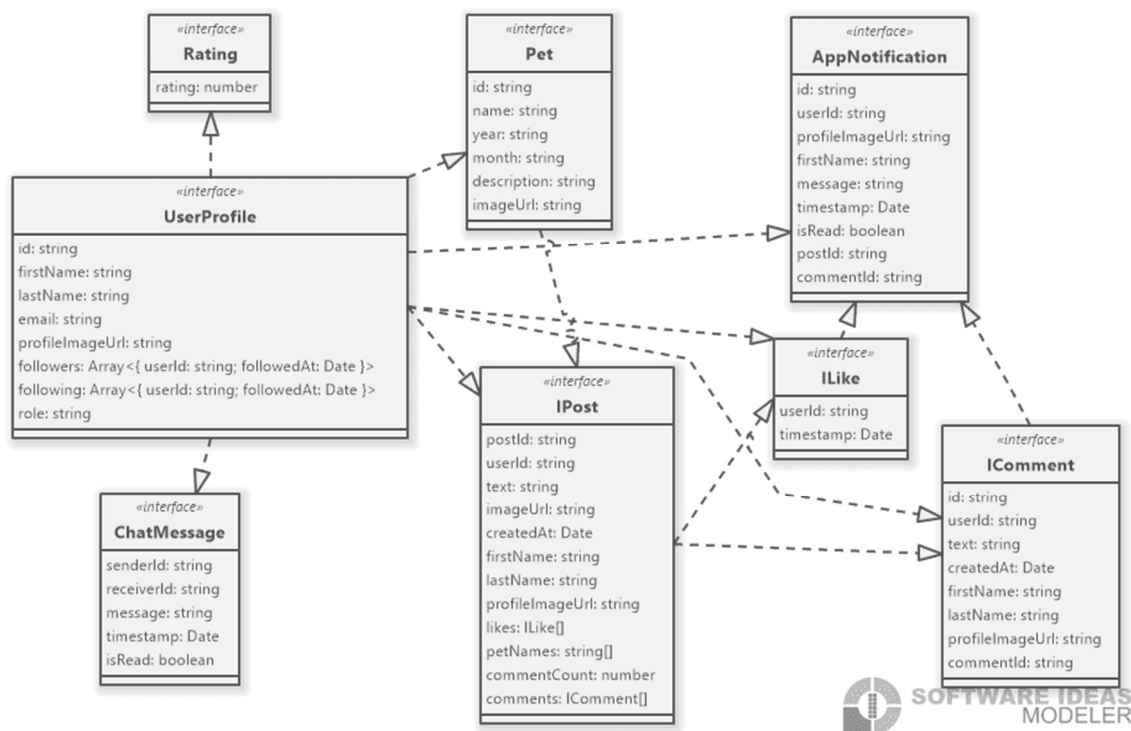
«interface»
Rating
rating: number

«interface»
Pet
id: string
name: string
year: string
month: string
description: string
imageUrl: string

«interface»
AppNotification
id: string
userId: string
profileImageUrl: string
firstName: string
message: string
timestamp: Date
isRead: boolean
postId: string
commentId: string

«interface»
UserProfile
id: string
firstName: string
lastName: string
email: string
profileImageUrl: string
followers: Array<{ userId: string; followedAt: Date }>
following: Array<{ userId: string; followedAt: Date }>
role: string

«interface»
ILike
userId: string
timestamp: Date

«interface»
IPost
postId: string
userId: string
text: string
imageUrl: string
createdAt: Date
firstName: string
lastName: string
profileImageUrl: string
likes: ILike[]
petNames: string[]
commentCount: number
comments: IComment[]

«interface»
IComment
id: string
userId: string
text: string
createdAt: Date
firstName: string
lastName: string
profileImageUrl: string
commentId: string

«interface»
ChatMessage
senderId: string
receiveId: string
message: string
timestamp: Date
isRead: boolean

SOFTWARE IDEAS
MODELER